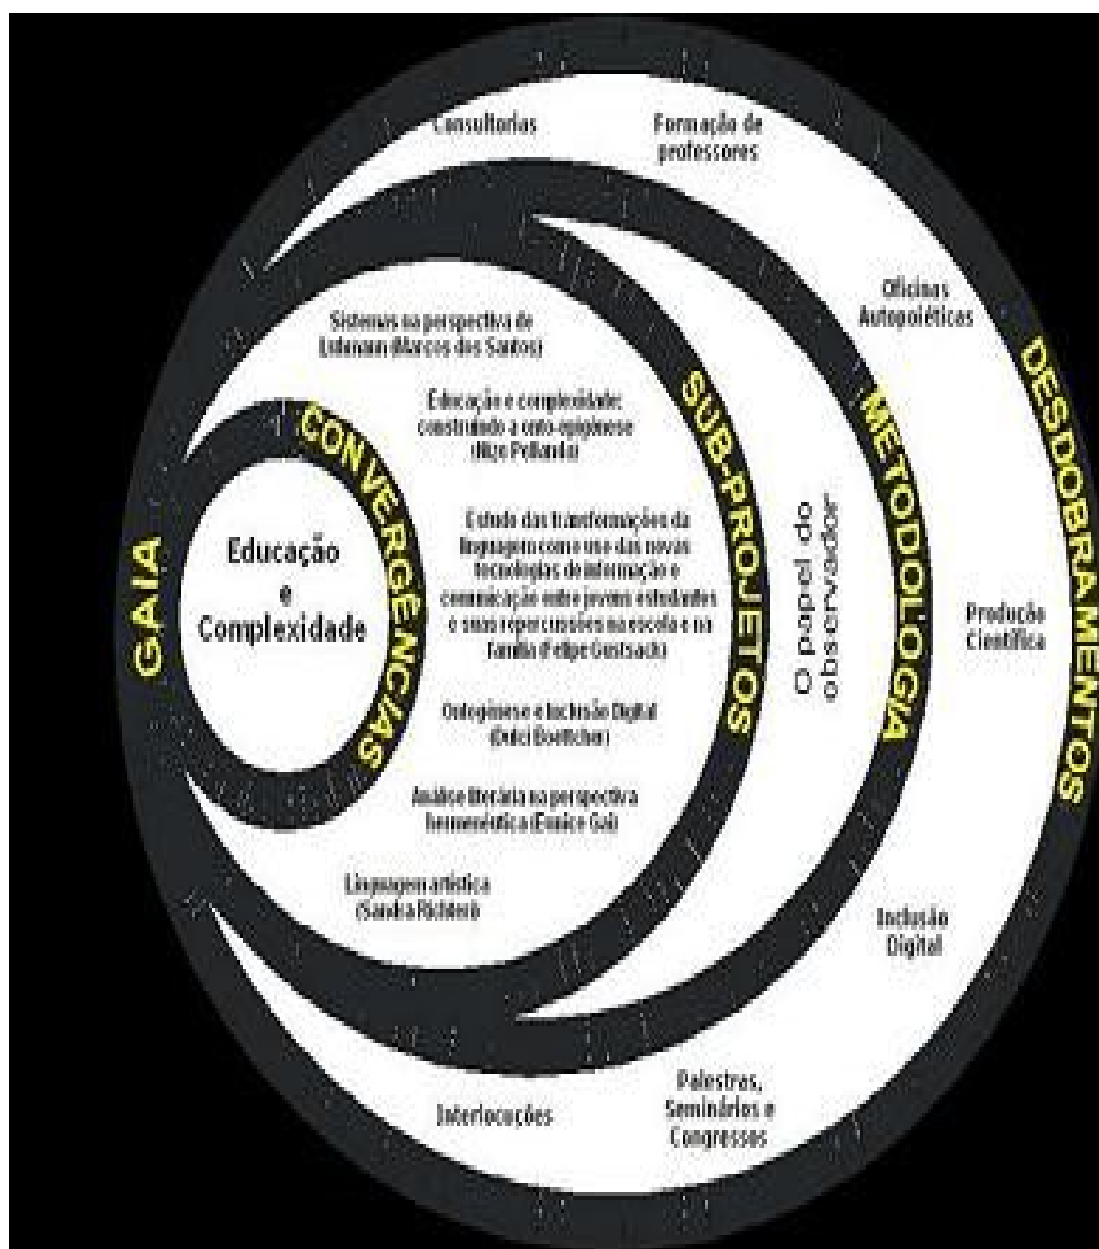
Consultorias

Formação de professores

Oficinas Autopoiéticas

DESDOBRAMENTOS

METODOLOGIA

SUB-PROJETOS

CONVERGÊNCIAS

GAIA

Sistemas na perspectiva de Luhmann (Marcos dos Santos)

Educação e complexidade: construindo a onto-epigênese (Nize Pellanda)

Estudo das transformações da linguagem com o uso das novas tecnologias de informação e comunicação entre jovens estudantes e suas repercussões na escola e na família (Felipe Gustsack)

Ontogênese e Inclusão Digital (Dulci Boettcher)

Análise literária na perspectiva hermenêutica (Eunice Gai)

Linguagem artística (Sandra Richter)

Educação e Complexidade

O papel do observador

Produção Científica

Inclusão Digital

Palestras, Seminários e Congressos

Interlocuções